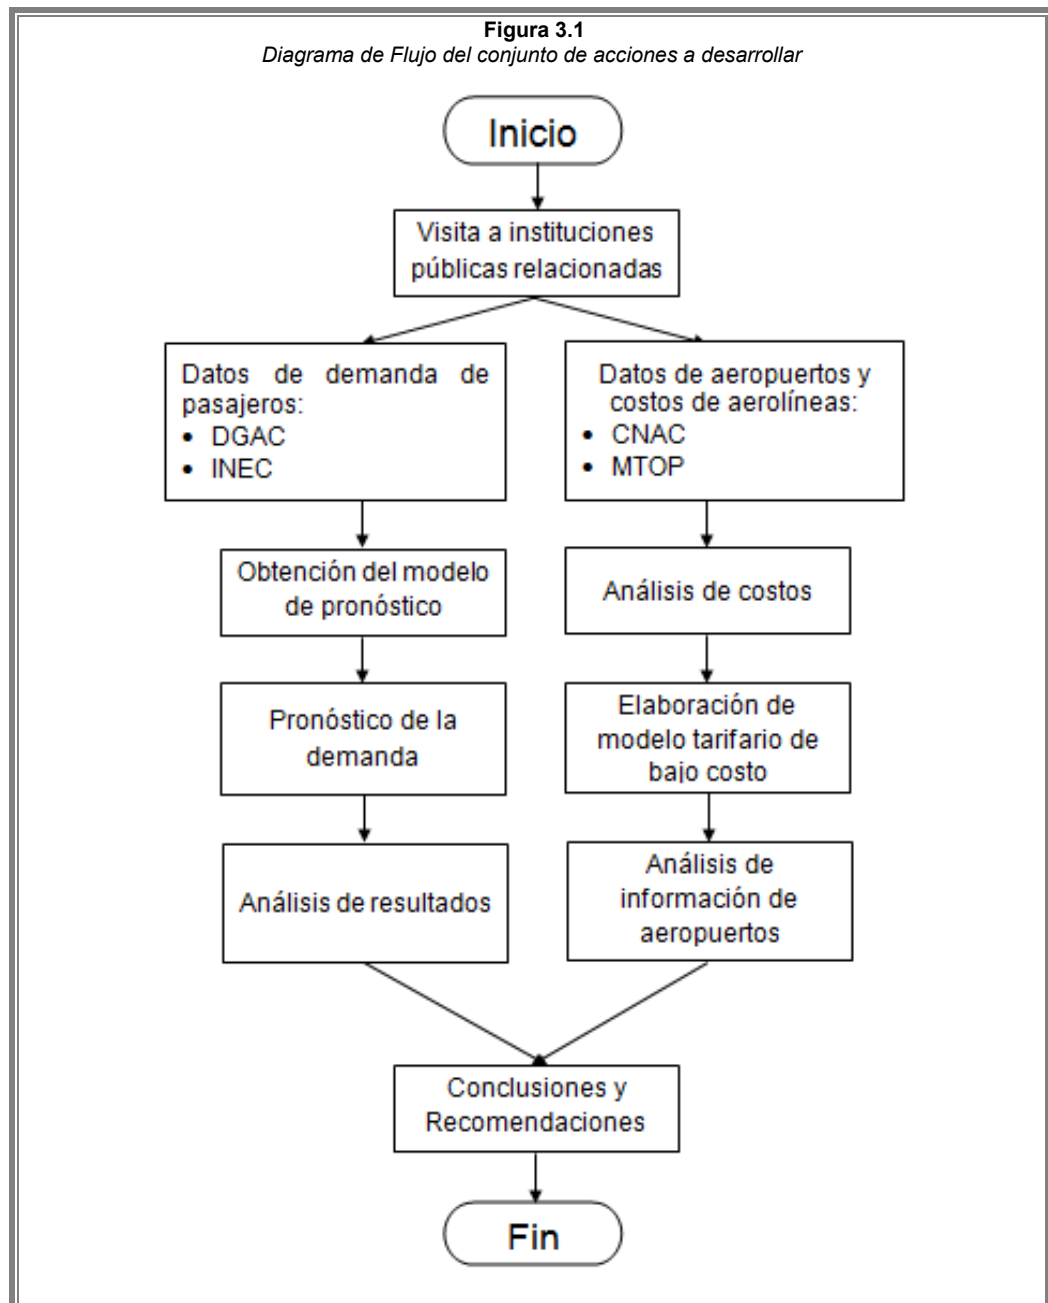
**Figura 3.1**
*Diagrama de Flujo del conjunto de acciones a desarrollar*

Inicio

Visita a instituciones públicas relacionadas

Datos de demanda de pasajeros:
- DGAC
- INEC

Datos de aeropuertos y costos de aerolíneas:
- CNAC
- MTOP

Obtención del modelo de pronóstico

Análisis de costos

Pronóstico de la demanda

Elaboración de modelo tarifario de bajo costo

Análisis de resultados

Análisis de información de aeropuertos

Conclusiones y Recomendaciones

Fin